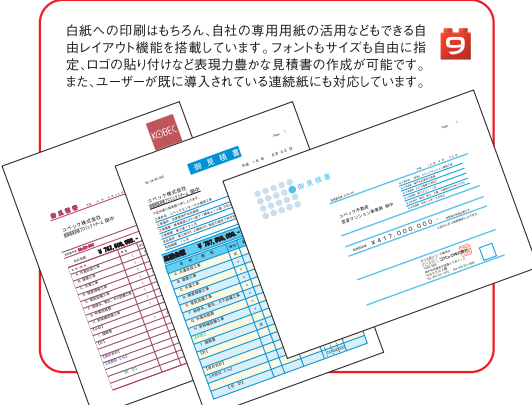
白紙への印刷はもちろん、自社の専用用紙の活用などもできる自由レイアウト機能を搭載しています。フォントもサイズも自由に指定、ロゴの貼り付けなど表現力豊かな見積書の作成が可能です。また、ユーザーが既に導入されている連続紙にも対応しています。

9

KOBEC

御見積書

御 見 積 書

御見積書

コベック不動産

¥417,000,000-

コベック株式会社

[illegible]